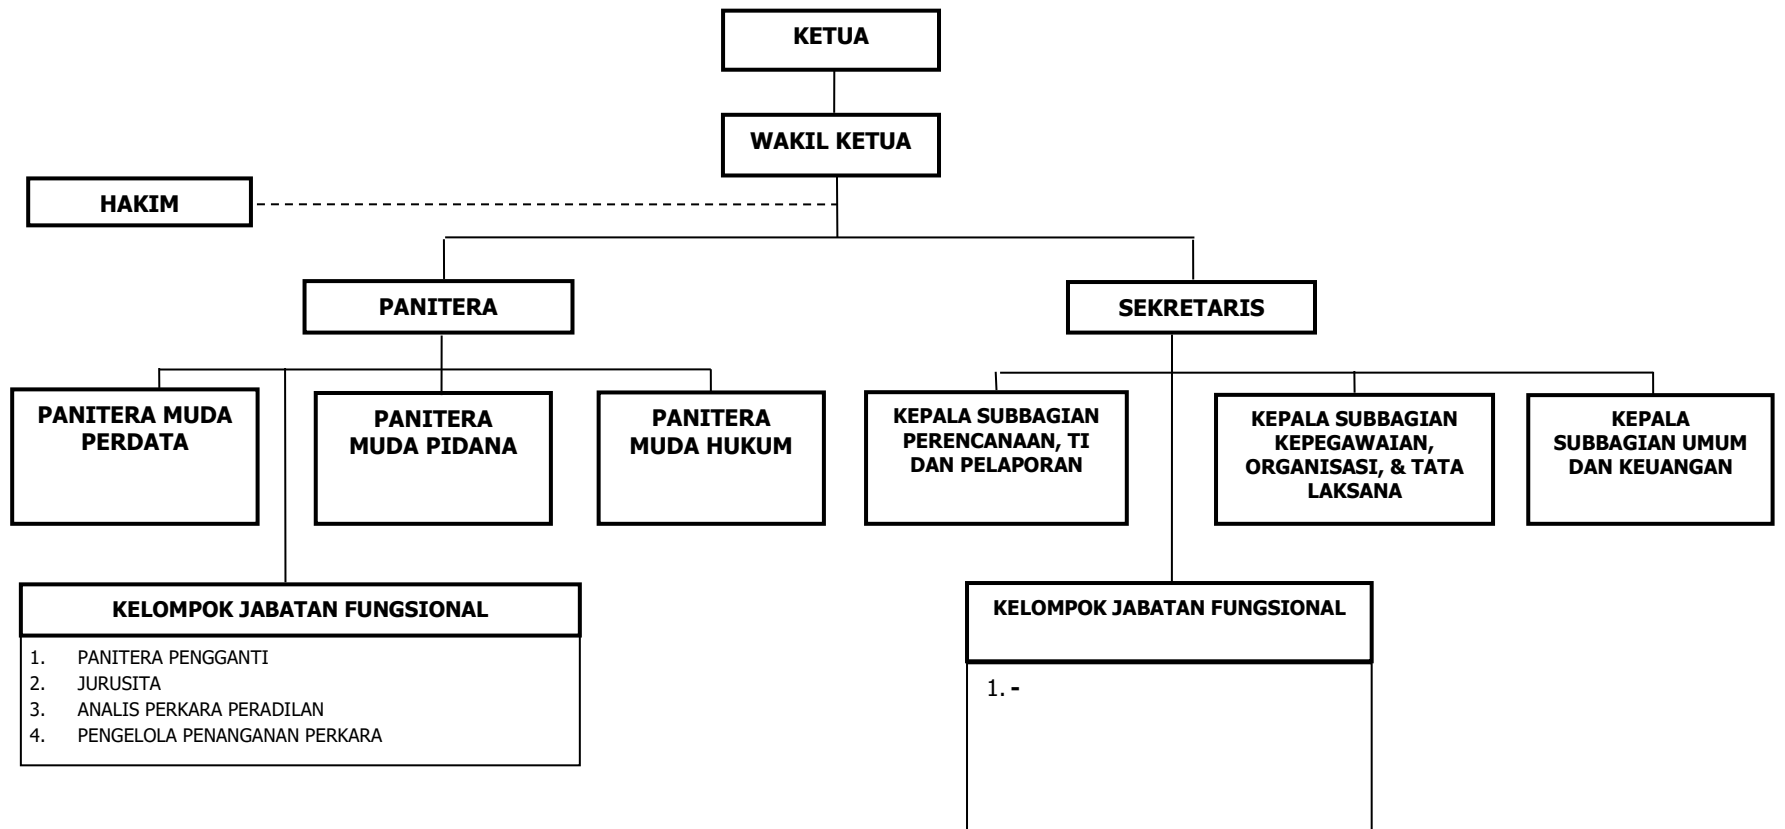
KETUA

WAKIL KETUA

HAKIM

PANITERA

SEKRETARIS

PANITERA MUDA PERDATA

PANITERA MUDA PIDANA

PANITERA MUDA HUKUM

KEPALA SUBBAGIAN PERENCANAAN, TI DAN PELAPORAN

KEPALA SUBBAGIAN KEPEGAWAIAN, ORGANISASI, & TATA LAKSANA

KEPALA SUBBAGIAN UMUM DAN KEUANGAN

KELOMPOK JABATAN FUNGSIONAL

1. PANITERA PENGGANTI
2. JURUSITA
3. ANALIS PERKARA PERADILAN
4. PENGELOLA PENANGANAN PERKARA

KELOMPOK JABATAN FUNGSIONAL

1. -